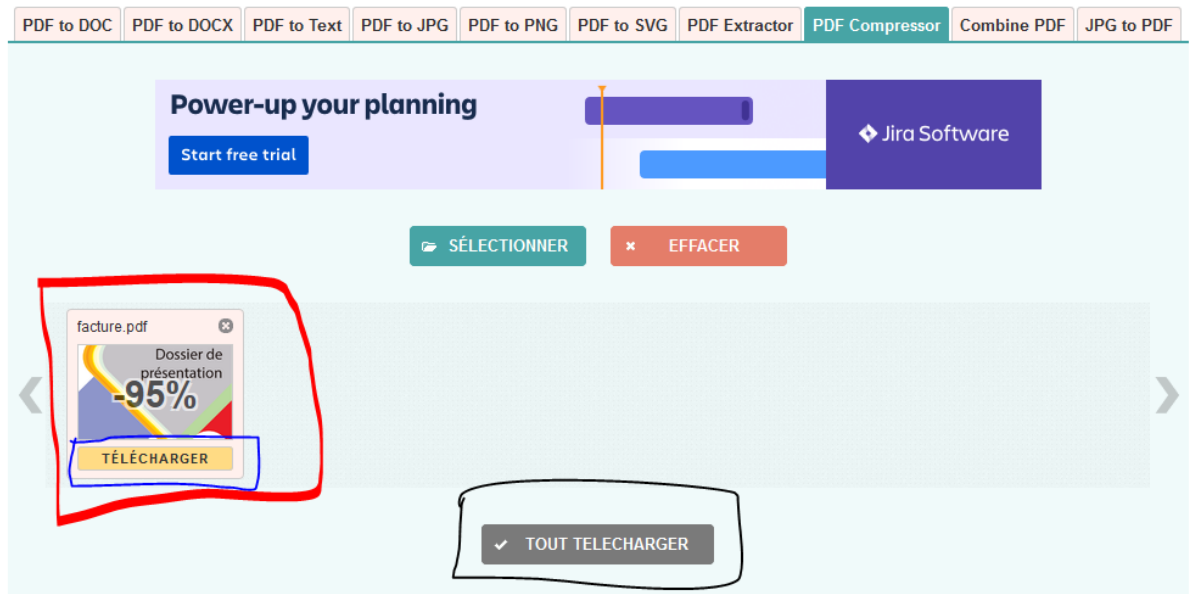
PDF to DOC | PDF to DOCX | PDF to Text | PDF to JPG | PDF to PNG | PDF to SVG | PDF Extractor | PDF Compressor | Combine PDF | JPG to PDF

Power-up your planning

Start free trial

Jira Software

SÉLECTIONNER

EFFACER

facture.pdf

Dossier de présentation

-95%

TÉLÉCHARGER

TOUT TELECHARGER